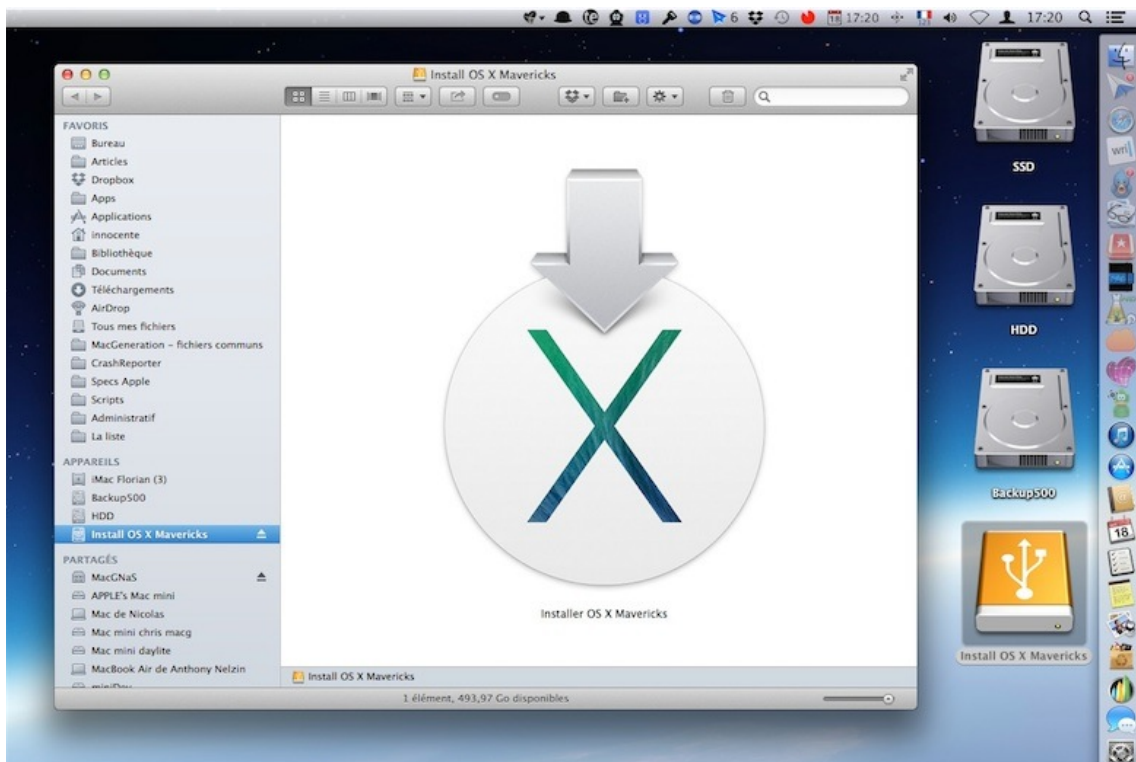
6 17:20 17:20 18

Install OS X Mavericks

FAVORIS
Bureau
Articles
Dropbox
Apps
Applications
innocente
Bibliothèque
Documents
Téléchargements
AirDrop
Tous mes fichiers
MacGeneration - fichiers communs
CrashReporter
Specs Apple
Scripts
Administratif
La liste

APPAREILS
iMac Florian (3)
Backup500
HDD
Install OS X Mavericks

PARTAGÉS
MacGNaS
APPLE's Mac mini
Mac de Nicolas
Mac mini chris macg
Mac mini daylite
MacBook Air de Anthony Nelzin
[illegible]

Installer OS X Mavericks

Install OS X Mavericks

1 élément, 493,97 Go disponibles

SSD

HDD

Backup500

Install OS X Mavericks

18